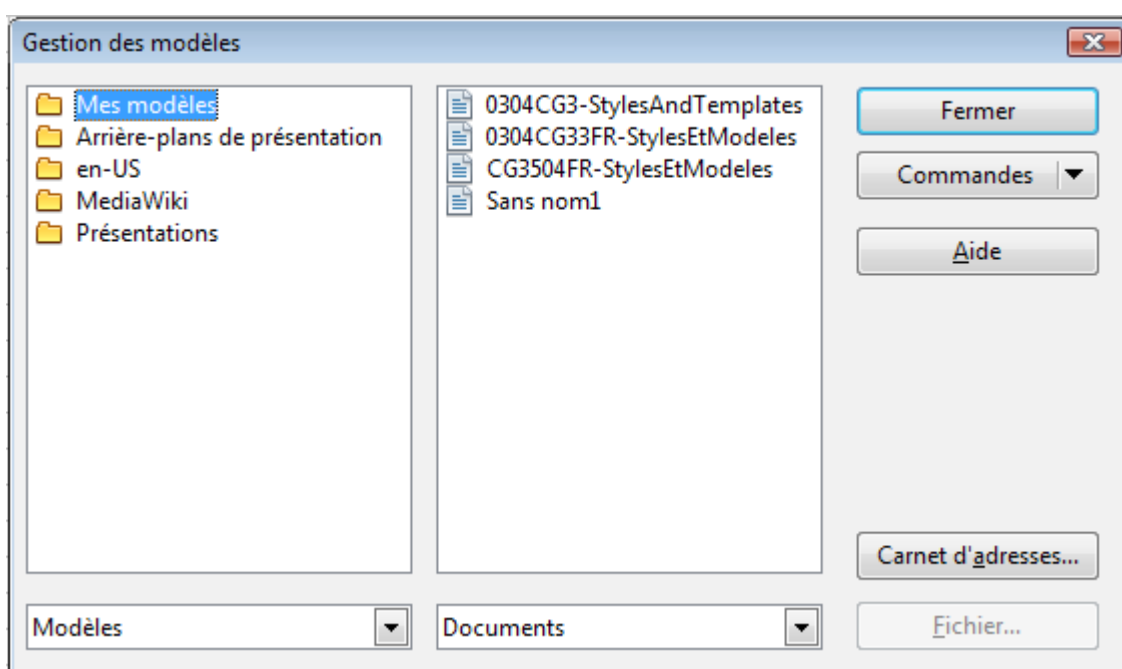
Gestion des modèles

Mes modèles
Arrière-plans de présentation
en-US
MediaWiki
Présentations

0304CG3-StylesAndTemplates
0304CG33FR-StylesEtModeles
CG3504FR-StylesEtModeles
Sans nom1

Fermer
Commandes
Aide
Carnet d'adresses...
Fichier...

Modèles
Documents